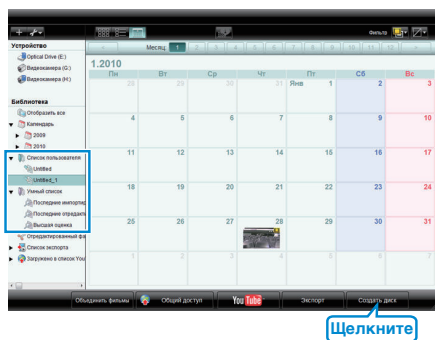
Фильтр

Устройство
Optical Drive (E:)
Видеокамера (G:)
Видеокамера (H:)

Библиотека
Отобразить все
Календарь
2009
2010
Список пользователя
Untitled
Untitled_1
Умный список
Последние импортир
Последние отредакт
Высшая оценка
Отредактированный фа
Список экспорта
Загружено в список You

Месяц 1

1.2010

| Пн | Вт | Ср | Чт | Пт | Сб | Вс |
|---|---|---|---|---|---|---|
| 28 | 29 | 30 | 31 | Янв 1 | 2 | 3 |
| 4 | 5 | 6 | 7 | 8 | 9 | 10 |
| 11 | 12 | 13 | 14 | 15 | 16 | 17 |
| 18 | 19 | 20 | 21 | 22 | 23 | 24 |
| 25 | 26 | 27 | 28 | 29 | 30 | 31 |
| 1 | 2 | 3 | 4 | 5 | 6 | 7 |

Объединить фильмы
Общий доступ
YouTube
Экспорт
Создать диск

Щелкните